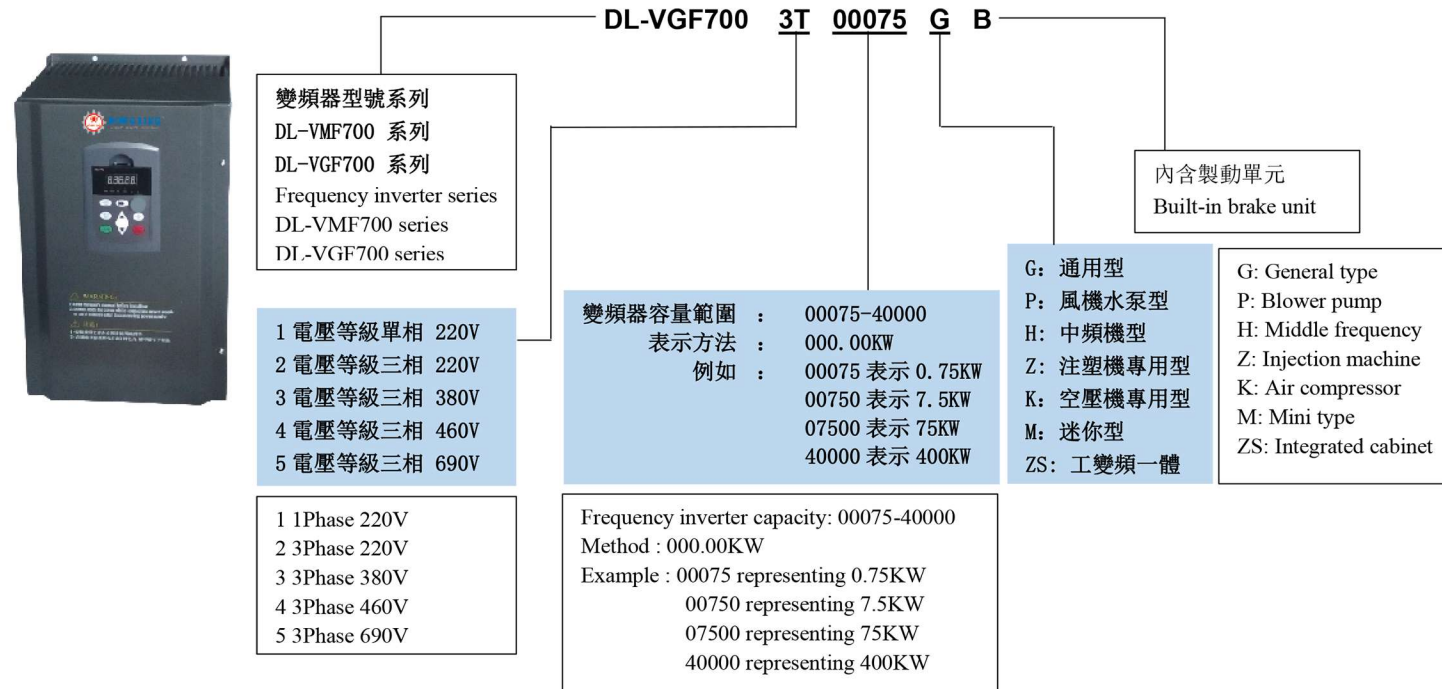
DL-VGF700 3T 00075 G B

變頻器型號系列
DL-VMF700 系列
DL-VGF700 系列
Frequency inverter series
DL-VMF700 series
DL-VGF700 series

內含製動單元
Built-in brake unit

1 電壓等級單相 220V
2 電壓等級三相 220V
3 電壓等級三相 380V
4 電壓等級三相 460V
5 電壓等級三相 690V

1 1Phase 220V
2 3Phase 220V
3 3Phase 380V
4 3Phase 460V
5 3Phase 690V

變頻器容量範圍 : 00075-40000
表示方法 : 000.00KW
例如 : 00075 表示 0.75KW
00750 表示 7.5KW
07500 表示 75KW
40000 表示 400KW

Frequency inverter capacity: 00075-40000
Method : 000.00KW
Example : 00075 representing 0.75KW
00750 representing 7.5KW
07500 representing 75KW
40000 representing 400KW

G: 通用型
P: 風機水泵型
H: 中頻機型
Z: 注塑機專用型
K: 空壓機專用型
M: 迷你型
ZS: 工變頻一體

G: General type
P: Blower pump
H: Middle frequency
Z: Injection machine
K: Air compressor
M: Mini type
ZS: Integrated cabinet